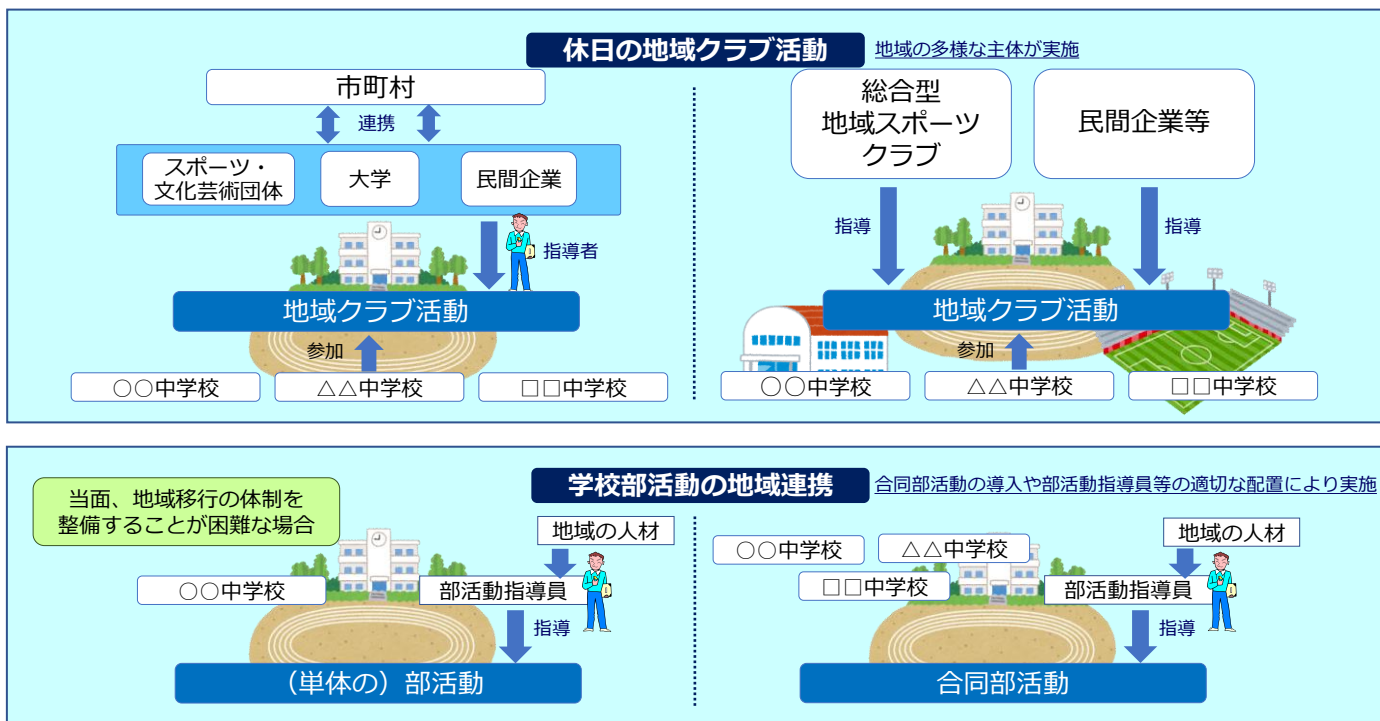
休日の地域クラブ活動　地域の多様な主体が実施

市町村

連携

スポーツ・文化芸術団体

大学

民間企業

指導者

地域クラブ活動

参加

○○中学校

△△中学校

□□中学校

総合型地域スポーツクラブ

民間企業等

指導

指導

地域クラブ活動

参加

○○中学校

△△中学校

□□中学校

学校部活動の地域連携　合同部活動の導入や部活動指導員等の適切な配置により実施

当面、地域移行の体制を整備することが困難な場合

地域の人材

○○中学校

部活動指導員

指導

（単体の）部活動

○○中学校

△△中学校

□□中学校

地域の人材

部活動指導員

指導

合同部活動